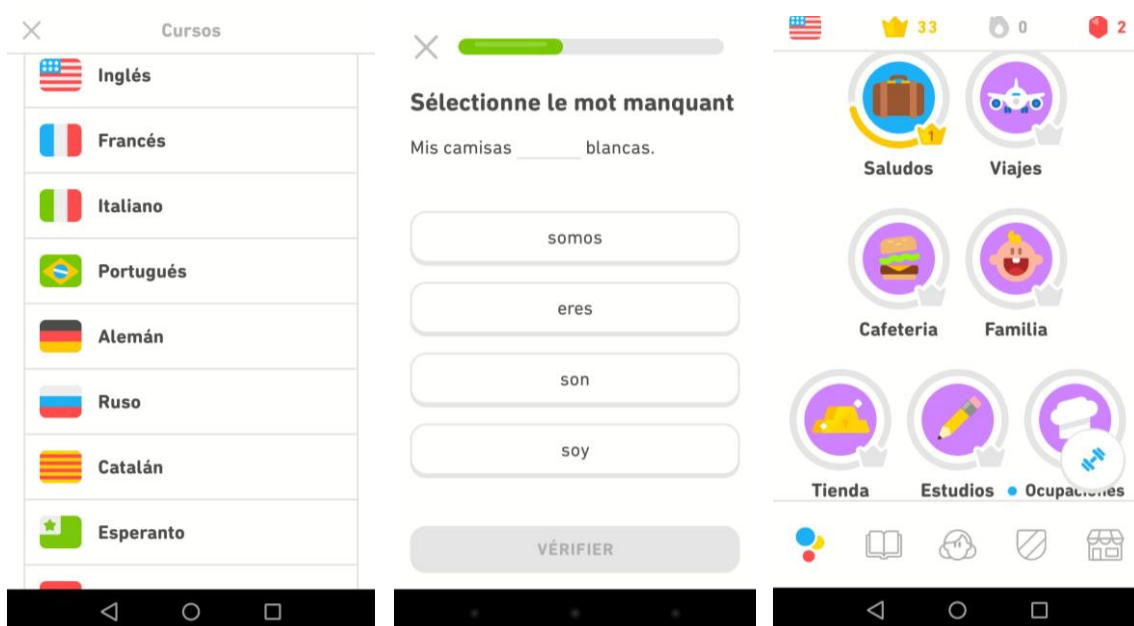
Cursos

Inglés

Francés

Italiano

Portugués

Alemán

Ruso

Catalán

Esperanto

Sélectionne le mot manquant

Mis camisas ______ blancas.

somos

eres

son

soy

VÉRIFIER

33

0

2

1

Saludos

Viajes

Cafeteria

Familia

Tienda

Estudios

Ocupaciones